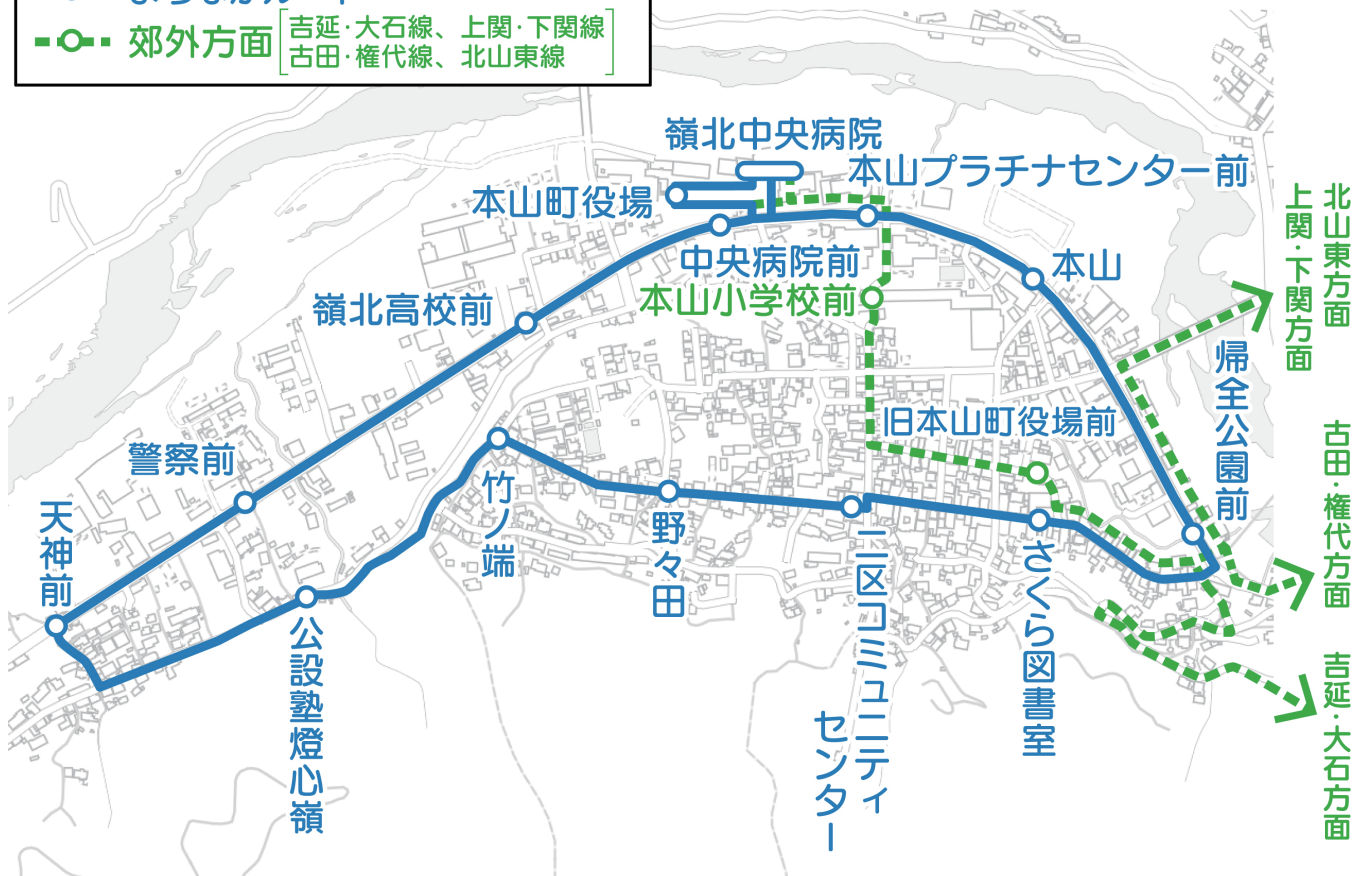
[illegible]

郊外方面 吉延・大石線、上関・下関線 古田・権代線、北山東線

嶺北中央病院

本山プラチナセンター前

本山町役場

中央病院前

本山小学校前

本山

北山東方面

上関・下関方面

嶺北高校前

帰全公園前

旧本山町役場前

警察前

竹ノ端

古田・権代方面

天神前

野々田

二区コミュニティセンター

さくら図書室

公設塾燈心嶺

吉延・大石方面